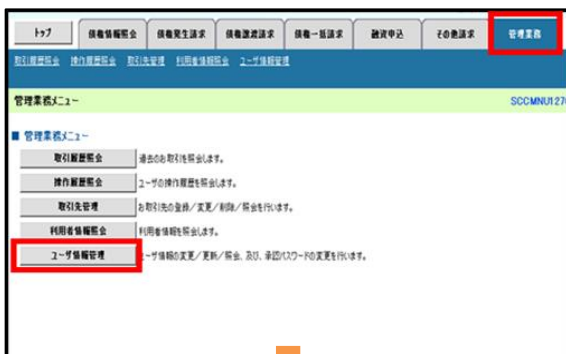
トップ　債権情報照会　債権発生請求　債権譲渡請求　債権一括請求　融資申込　その他請求　管理業務

取引履歴照会　操作履歴照会　取引先管理　利用者情報照会　ユーザ情報管理

管理業務メニュー　SCCMNU1270

■ 管理業務メニュー

取引履歴照会　過去のお取引を照会します。

操作履歴照会　ユーザの操作履歴を照会します。

取引先管理　お取引先の登録／変更／削除／照会を行います。

利用者情報照会　利用者情報を照会します。

ユーザ情報管理　ユーザ情報の変更／更新／照会、及び、承認パスワードの変更を行います。